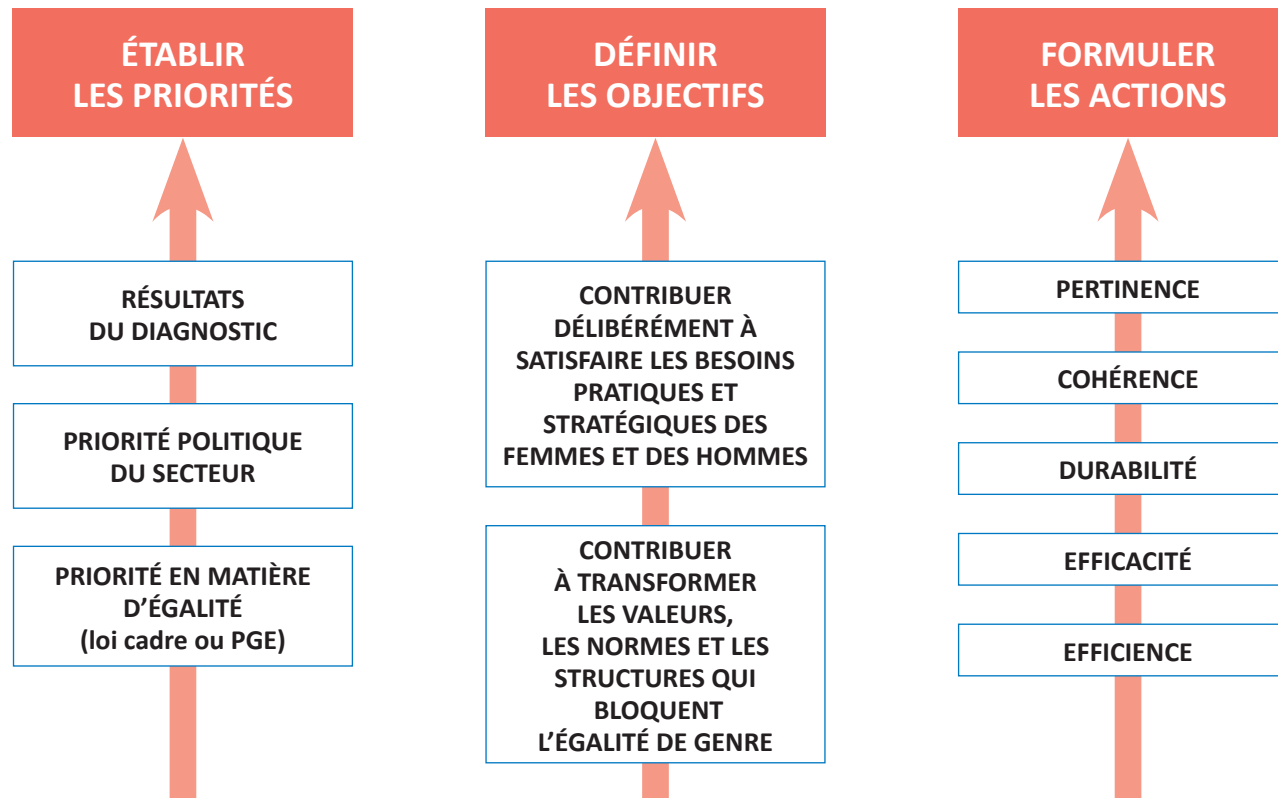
ÉTABLIR LES PRIORITÉS

RÉSULTATS DU DIAGNOSTIC

PRIORITÉ POLITIQUE DU SECTEUR

PRIORITÉ EN MATIÈRE D'ÉGALITÉ (loi cadre ou PGE)

DÉFINIR LES OBJECTIFS

CONTRIBUER DÉLIBÉRÉMENT À SATISFAIRE LES BESOINS PRATIQUES ET STRATÉGIQUES DES FEMMES ET DES HOMMES

CONTRIBUER À TRANSFORMER LES VALEURS, LES NORMES ET LES STRUCTURES QUI BLOQUENT L'ÉGALITÉ DE GENRE

FORMULER LES ACTIONS

PERTINENCE

COHÉRENCE

DURABILITÉ

EFFICACITÉ

EFFICIENCE